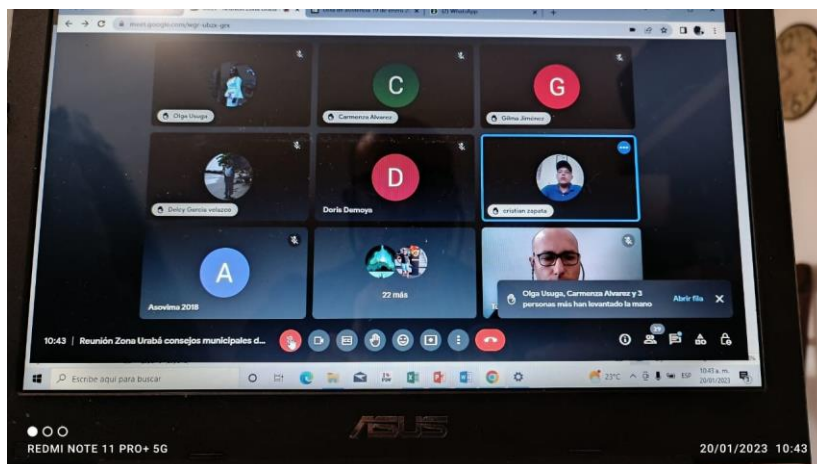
meet.google.com/egr-ubzx-gox

Olga Usuga

C
Carmenza Alvarez

G
Gilma Jiménez

Deicy Garcia votazoo

D
Doris Demoya

cristian zapata

A
Asovima 2018

22 más

Olga Usuga, Carmenza Alvarez y 3 personas más han levantado la mano

Abrir fila

10:43 | Reunión Zona Urabá consejos municipales d...

29

Escribe aquí para buscar

23°C

ESP

10:43 a. m.
20/01/2023

ASUS

REDMI NOTE 11 PRO+ 5G

20/01/2023 10:43